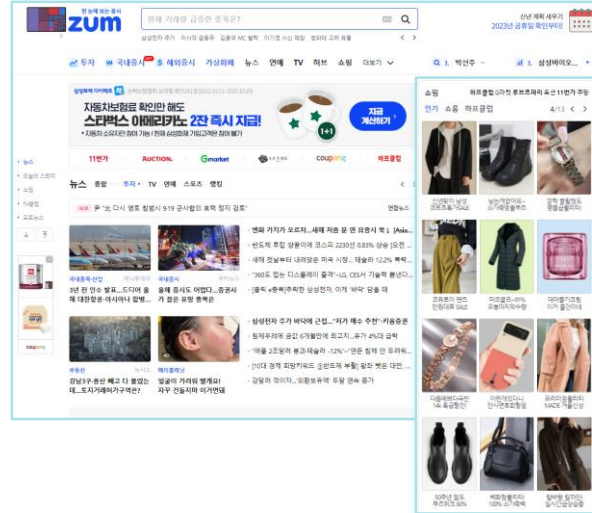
zum

한눈에 보는 증시

현재 거래량 급증한 종목은?

신년 계획 세우기
2023년 공휴일 확인부터!

투자 국내증시 해외증시 가상화폐 뉴스 연예 TV 허브 쇼핑 더보기

1. 박선주 1. 삼성바이오...

자동차보험료 확인만 해도
스타벅스 아메리카노 2잔 즉시 지급!

지금 계산하기

1+1

11번가 AUCTION. Gmarket coupang 하프클럽

뉴스 종합 투자 TV 연예 스포츠 랭킹

尹 "北 다시 영토 침범시 9·19 군사합의 효력 정지 검토"

연합뉴스

3년 뒤 안수 발표...드디어 올해 대한항공-아시아나 합병...

올해 증시도 어렵다...증권사가 꼽은 유망 종목은

연화 가치가 오르지...새해 처음 문 연 외환시장 폭 1 (Asia...

반도체 투탑 상큼하게 코스피 2230선 0.83% 상승

새해 첫날부터 내려앉은 미국 시장... 테슬라 12.2% 폭락

"360도 접는 디스플레이 출격" LG, CES서 기술력 뽐낸다

삼성전자 주가 바닥에 근접..."지금 매수 추천"-키움증권

"애플 2조원 봉교 테슬라 -12%"

경남3구 종부세 빼고 다 풀었는데...도지 거래하기 무엇은?

말굴이 가려워 벌겠요! 자꾸 긁으면 이거 먼데

쇼핑 하프클럽 4/13

인기 쇼핑 하프클럽